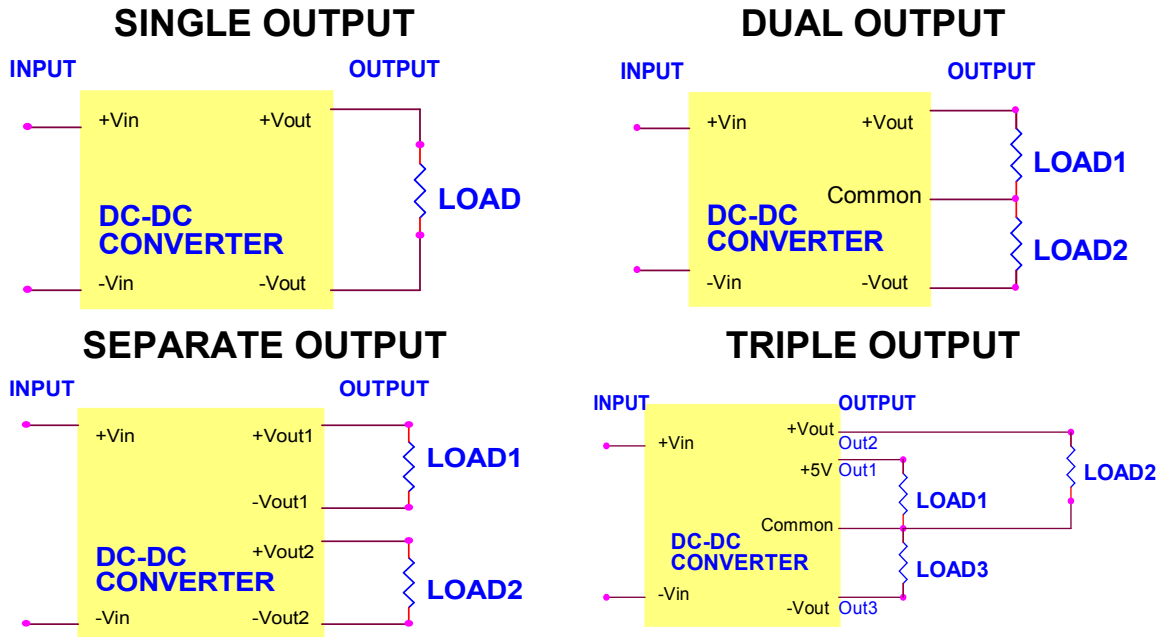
SINGLE OUTPUT

INPUT

OUTPUT

+Vin

+Vout

DC-DC CONVERTER

LOAD

-Vin

-Vout

DUAL OUTPUT

INPUT

OUTPUT

+Vin

+Vout

LOAD1

Common

DC-DC CONVERTER

LOAD2

-Vin

-Vout

SEPARATE OUTPUT

INPUT

OUTPUT

+Vin

+Vout1

LOAD1

-Vout1

DC-DC CONVERTER

+Vout2

LOAD2

-Vin

-Vout2

TRIPLE OUTPUT

INPUT

OUTPUT

+Vin

+Vout

Out2

LOAD2

+5V

Out1

LOAD1

Common

DC-DC CONVERTER

LOAD3

-Vin

-Vout

Out3